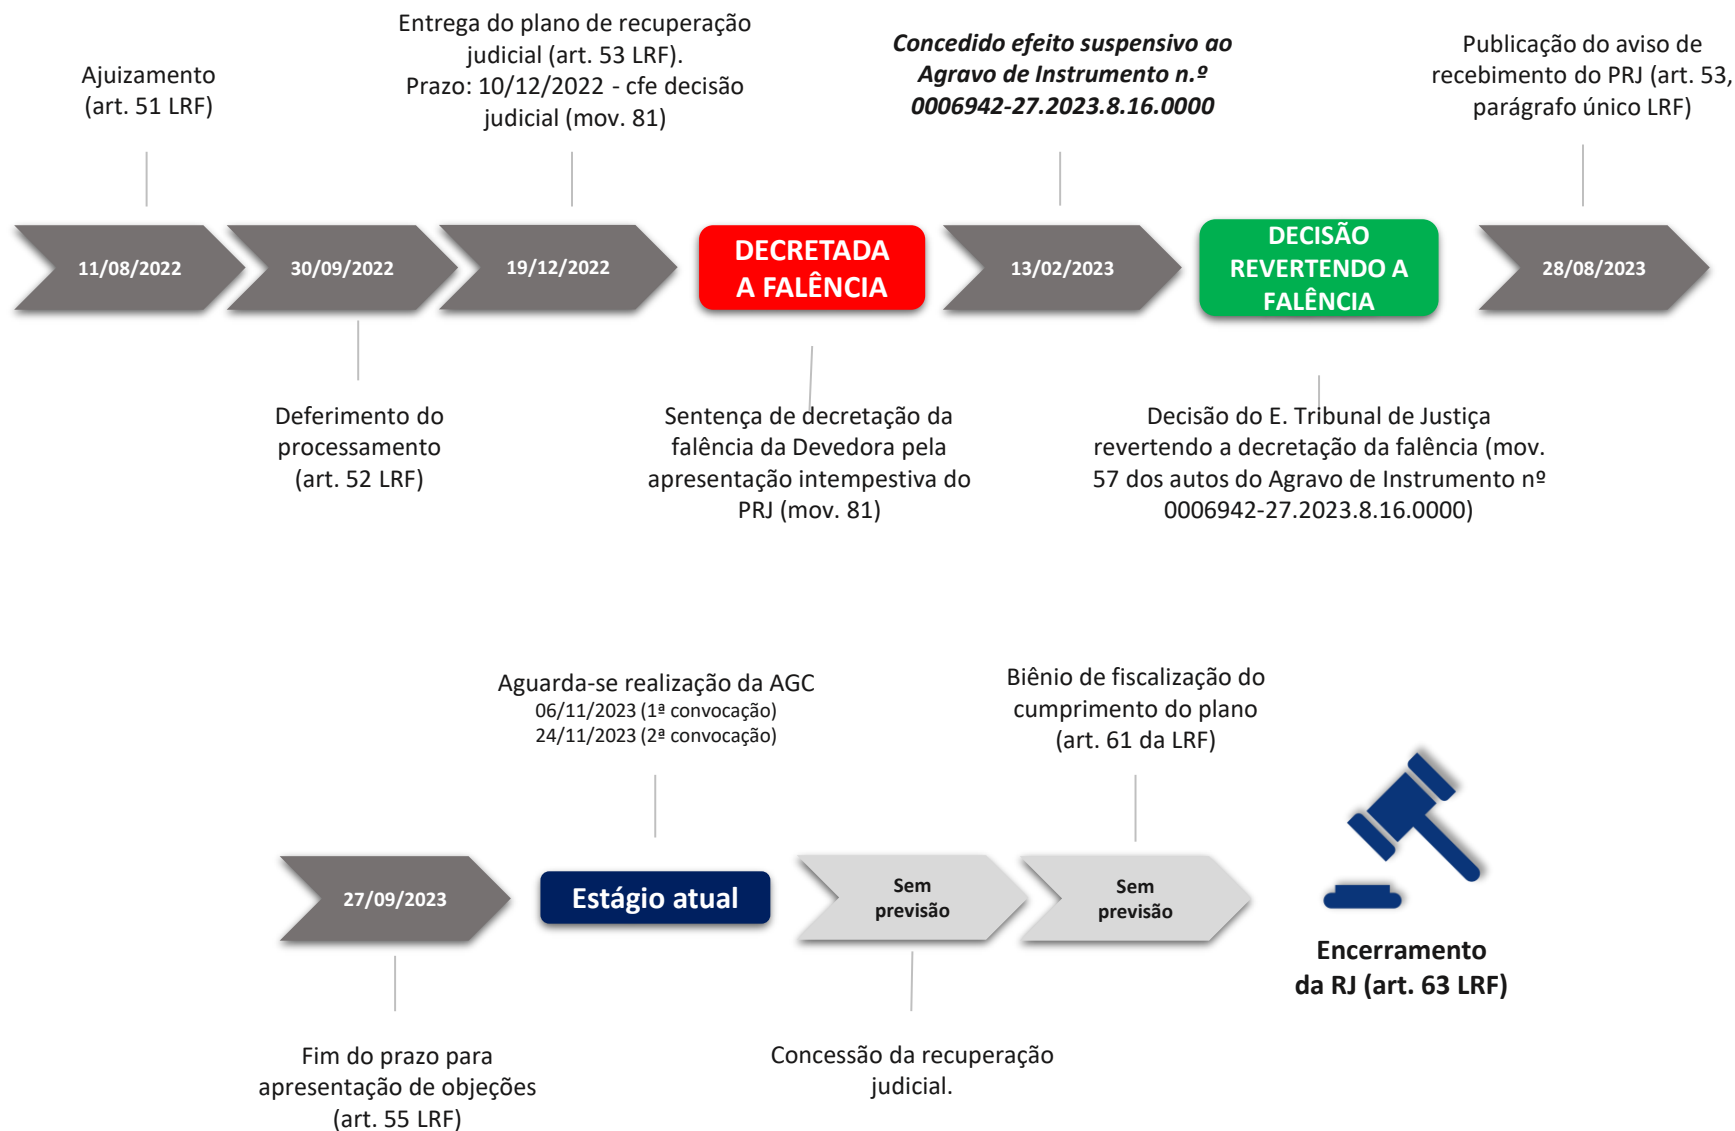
Ajuizamento (art. 51 LRF)

Entrega do plano de recuperação judicial (art. 53 LRF). Prazo: 10/12/2022 - cfe decisão judicial (mov. 81)

Concedido efeito suspensivo ao Agravo de Instrumento n.º 0006942-27.2023.8.16.0000

Publicação do aviso de recebimento do PRJ (art. 53, parágrafo único LRF)

11/08/2022

30/09/2022

19/12/2022

DECRETADA A FALÊNCIA

13/02/2023

DECISÃO REVERTENDO A FALÊNCIA

28/08/2023

Deferimento do processamento (art. 52 LRF)

Sentença de decretação da falência da Devedora pela apresentação intempestiva do PRJ (mov. 81)

Decisão do E. Tribunal de Justiça revertendo a decretação da falência (mov. 57 dos autos do Agravo de Instrumento nº 0006942-27.2023.8.16.0000)

Aguarda-se realização da AGC
06/11/2023 (1ª convocação)
24/11/2023 (2ª convocação)

Biênio de fiscalização do cumprimento do plano (art. 61 da LRF)

27/09/2023

Estágio atual

Sem previsão

Sem previsão

Encerramento da RJ (art. 63 LRF)

Fim do prazo para apresentação de objeções (art. 55 LRF)

Concessão da recuperação judicial.